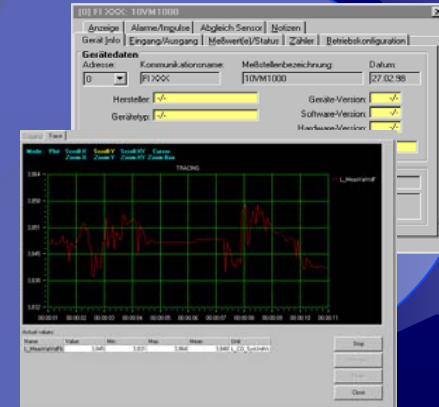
[0] FI XXX: 10VM1000

Anzeige | Alarme/Impulse | Abgleich Sensor | Notizen
Gerät Info | Eingang/Ausgang | Meßwert(e)/Status | Zähler | Betriebskonfiguration

Gerätedaten
Adresse: 0
Kommunikationsname: FI XXX
Meßstellenbezeichnung: 10VM1000
Datum: 27.02.98

Hersteller: -/-
Gerätetyp: -/-

Geräte-Version: -/-
Software-Version: -/-
Hardware-Version: -/-

Legend | Trace

Mode: Plot | Scroll X Zoom X | Scroll Y Zoom Y | Scroll XY Zoom XY | Cursor Zoom Box

TRACING

L_MeasValHR

3.864
3.856
3.852
3.851
3.845
3.840
3.835
3.832

00:00:00 00:00:01 00:00:02 00:00:03 00:00:04 00:00:05 00:00:06 00:00:07 00:00:08 00:00:09 00:00:10 00:00:11

Actual values:
| Name | Value | Min | Max | Mean | Unit |
|---|---|---|---|---|---|
| L_MeasValHR | 3.845 | 3.831 | 3.864 | 3.848 | L_CD_Sys[mAh] |

Stop
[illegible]
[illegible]
Close